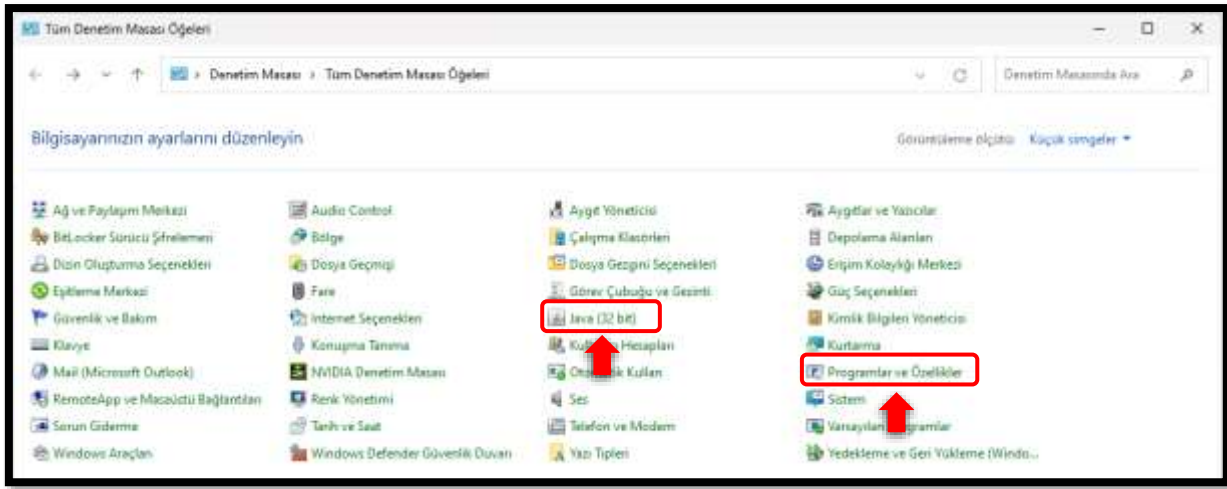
Tüm Denetim Masası Öğeleri

Denetim Masası > Tüm Denetim Masası Öğeleri

Denetim Masasında Ara

Bilgisayarınızın ayarlarını düzenleyin

Görüntüleme ölçütü: Küçük simgeler ▾

Ağ ve Paylaşım Merkezi
BitLocker Sürücü Şifrelemesi
Dizin Oluşturma Seçenekleri
Eşitleme Merkezi
Güvenlik ve Bakım
Klavye
Mail (Microsoft Outlook)
RemoteApp ve Masaüstü Bağlantıları
Sorun Giderme
Windows Araçları

Audio Control
Bölge
Dosya Geçmişi
Fare
Internet Seçenekleri
Konuşma Tanıma
NVIDIA Denetim Masası
Renk Yönetimi
Tarih ve Saat
Windows Defender Güvenlik Duvarı

Aygıt Yöneticisi
Çalışma Klasörleri
Dosya Gezgini Seçenekleri
Görev Çubuğu ve Gezinti
Java (32 bit)
Ku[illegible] Hesapları
Oto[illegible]ik Kullan
Ses
Telefon ve Modem
Yazı Tipleri

Aygıtlar ve Yazıcılar
Depolama Alanları
Erişim Kolaylığı Merkezi
Güç Seçenekleri
Kimlik Bilgileri Yöneticisi
Kurtarma
Programlar ve Özellikler
Sistem
Varsayılan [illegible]gramlar
Yedekleme ve Geri Yükleme (Windo...